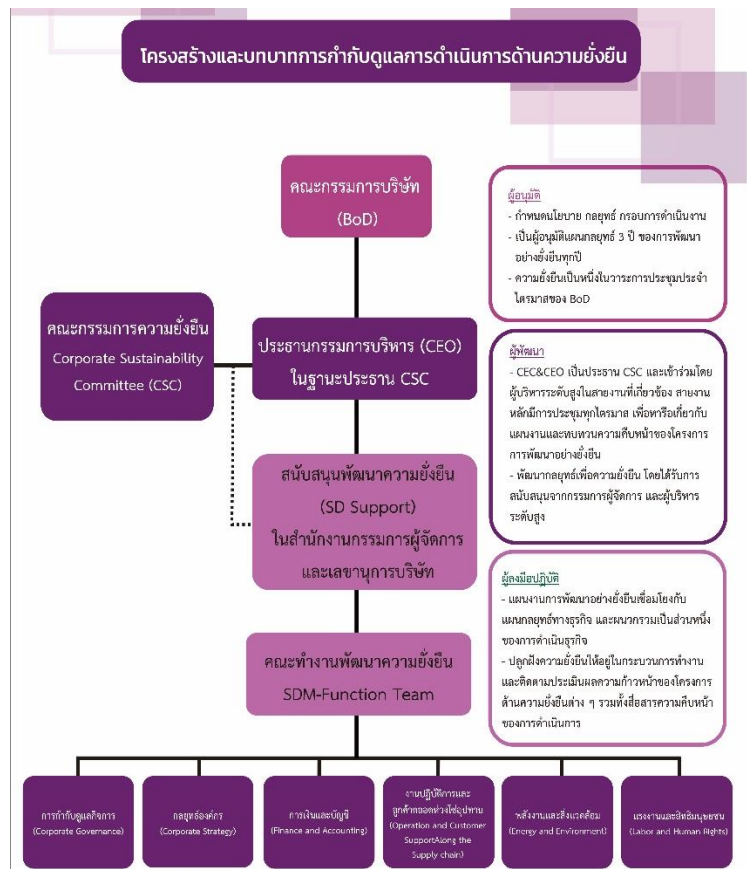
โครงสร้างและบทบาทการกำกับดูแลการดำเนินการด้านความยั่งยืน

คณะกรรมการบริษัท (BoD)

ผู้อนุมัติ
- กำหนดนโยบาย กลยุทธ์ กรอบการดำเนินงาน
- เป็นผู้อนุมัติแผนกลยุทธ์ 3 ปี ของการพัฒนาอย่างยั่งยืนทุกปี
- ความยั่งยืนเป็นหนึ่งในวาระการประชุมประจำไตรมาสของ BoD

คณะกรรมการความยั่งยืน Corporate Sustainability Committee (CSC)

ประธานกรรมการบริหาร (CEO) ในฐานะประธาน CSC

ผู้พัฒนา
- CEC&CEO เป็นประธาน CSC และเข้าร่วมโดยผู้บริหารระดับสูงในสายงานที่เกี่ยวข้อง สายงานหลักมีการประชุมทุกไตรมาส เพื่อหารือเกี่ยวกับแผนงานและทบทวนความคืบหน้าของโครงการการพัฒนาอย่างยั่งยืน
- พัฒนากลยุทธ์เพื่อความยั่งยืน โดยได้รับการสนับสนุนจากกรรมการผู้จัดการ และผู้บริหารระดับสูง

สนับสนุนพัฒนาความยั่งยืน (SD Support) ในสำนักงานกรรมการผู้จัดการ และเลขานุการบริษัท

ผู้ลงมือปฏิบัติ
- แผนงานการพัฒนาอย่างยั่งยืนเชื่อมโยงกับแผนกลยุทธ์ทางธุรกิจ และผนวกรวมเป็นส่วนหนึ่งของการดำเนินธุรกิจ
- ปลูกฝังความยั่งยืนให้อยู่ในกระบวนการทำงาน และติดตามประเมินผลความก้าวหน้าของโครงการด้านความยั่งยืนต่าง ๆ รวมทั้งสื่อสารความคืบหน้าของการดำเนินการ

คณะทำงานพัฒนาความยั่งยืน SDM-Function Team

การกำกับดูแลกิจการ (Corporate Governance)

กลยุทธ์องค์กร (Corporate Strategy)

การเงินและบัญชี (Finance and Accounting)

งานปฏิบัติการและลูกค้าตลอดห่วงโซ่อุปทาน (Operation and Customer SupportAlong the Supply chain)

พลังงานและสิ่งแวดล้อม (Energy and Environment)

แรงงานและสิทธิมนุษยชน (Labor and Human Rights)